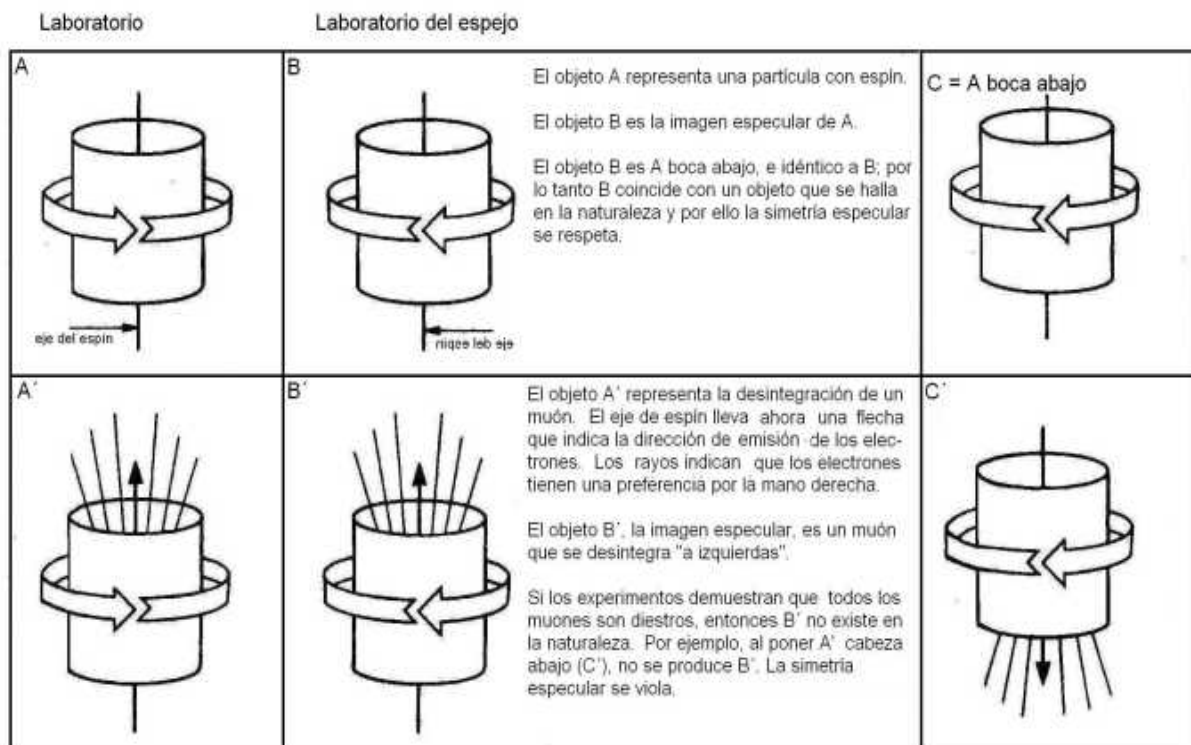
Laboratorio

Laboratorio del espejo

A

eje del espín

B

ninqae leb eje

El objeto A representa una partícula con espín.

El objeto B es la imagen especular de A.

El objeto B es A boca abajo, e idéntico a B; por lo tanto B coincide con un objeto que se halla en la naturaleza y por ello la simetría especular se respeta.

C = A boca abajo

A´

B´

El objeto A´ representa la desintegración de un muón. El eje de espín lleva ahora una flecha que indica la dirección de emisión de los electrones. Los rayos indican que los electrones tienen una preferencia por la mano derecha.

El objeto B´, la imagen especular, es un muón que se desintegra "a izquierdas".

Si los experimentos demuestran que todos los muones son diestros, entonces B´ no existe en la naturaleza. Por ejemplo, al poner A´ cabeza abajo (C´), no se produce B´. La simetría especular se viola.

C´